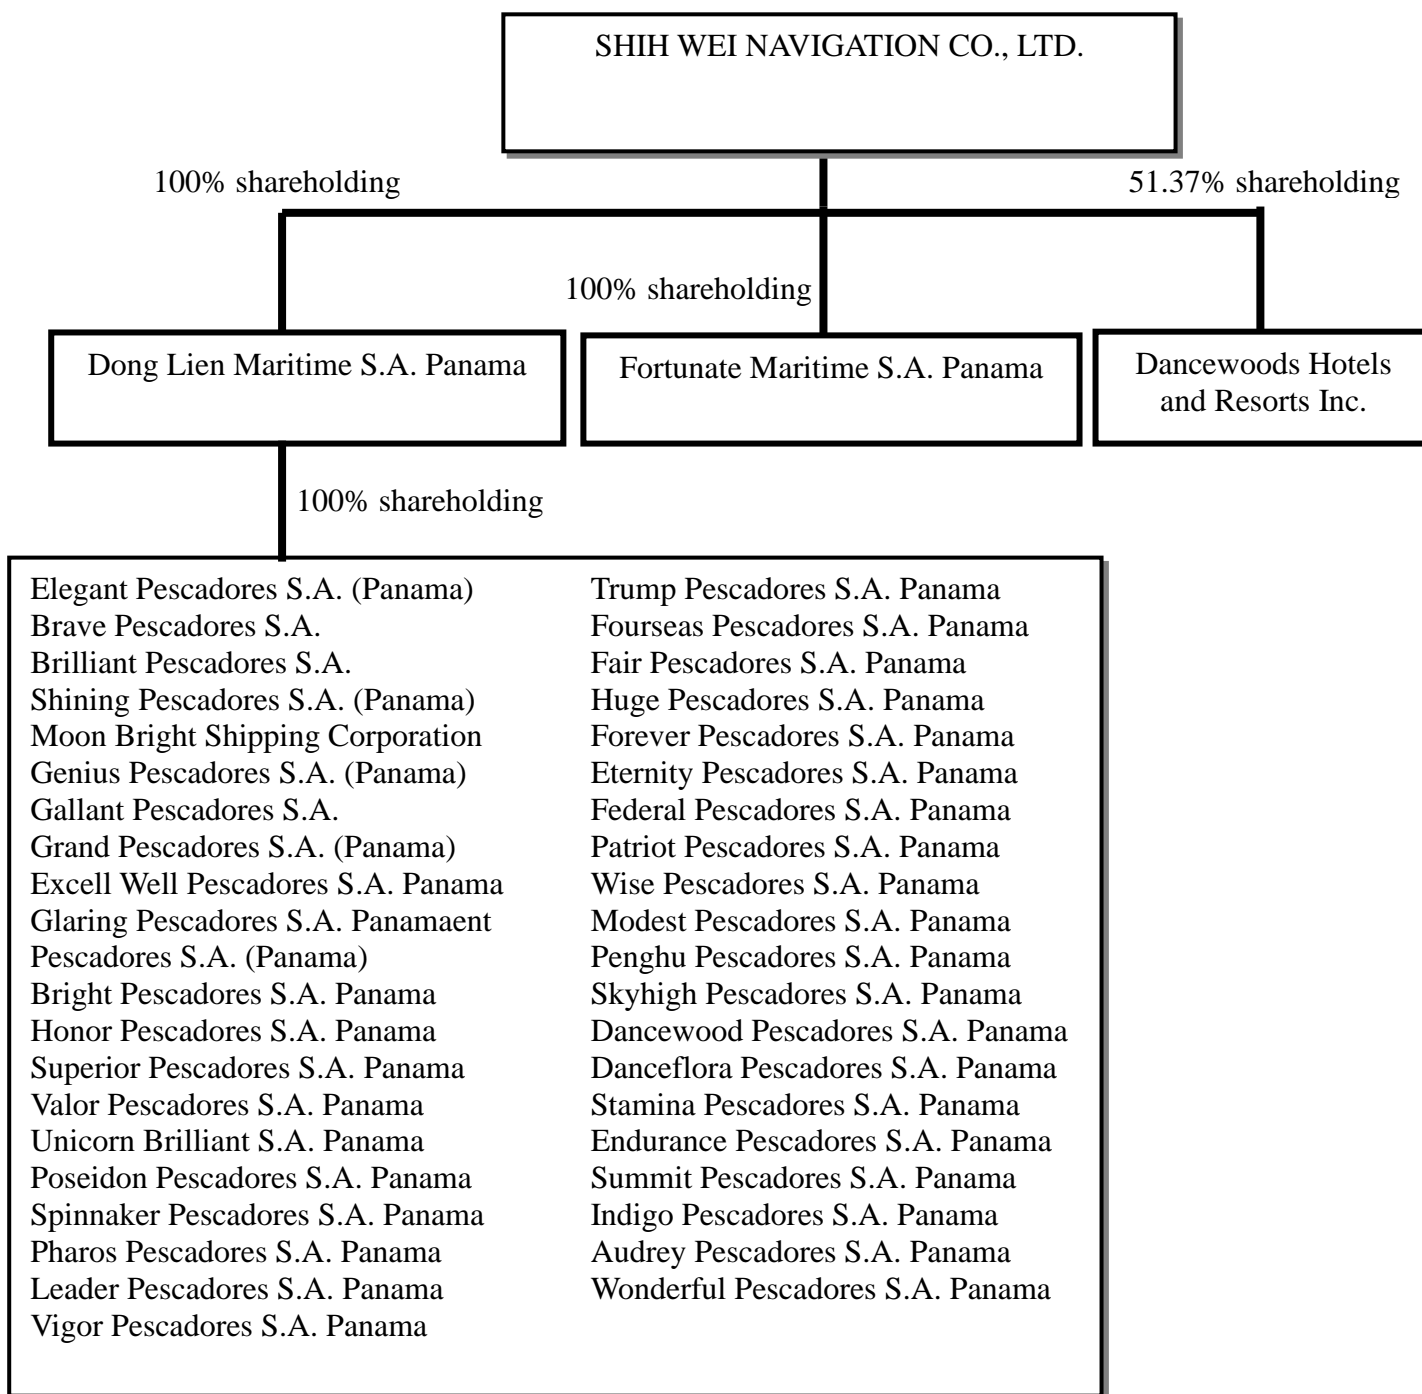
SHIH WEI NAVIGATION CO., LTD.

100% shareholding

51.37% shareholding

100% shareholding

Dong Lien Maritime S.A. Panama

Fortunate Maritime S.A. Panama

Dancewoods Hotels and Resorts Inc.

100% shareholding

Elegant Pescadores S.A. (Panama)
Brave Pescadores S.A.
Brilliant Pescadores S.A.
Shining Pescadores S.A. (Panama)
Moon Bright Shipping Corporation
Genius Pescadores S.A. (Panama)
Gallant Pescadores S.A.
Grand Pescadores S.A. (Panama)
Excell Well Pescadores S.A. Panama
Glaring Pescadores S.A. Panamaent Pescadores S.A. (Panama)
Bright Pescadores S.A. Panama
Honor Pescadores S.A. Panama
Superior Pescadores S.A. Panama
Valor Pescadores S.A. Panama
Unicorn Brilliant S.A. Panama
Poseidon Pescadores S.A. Panama
Spinnaker Pescadores S.A. Panama
Pharos Pescadores S.A. Panama
Leader Pescadores S.A. Panama
Vigor Pescadores S.A. Panama

Trump Pescadores S.A. Panama
Fourseas Pescadores S.A. Panama
Fair Pescadores S.A. Panama
Huge Pescadores S.A. Panama
Forever Pescadores S.A. Panama
Eternity Pescadores S.A. Panama
Federal Pescadores S.A. Panama
Patriot Pescadores S.A. Panama
Wise Pescadores S.A. Panama
Modest Pescadores S.A. Panama
Penghu Pescadores S.A. Panama
Skyhigh Pescadores S.A. Panama
Dancewood Pescadores S.A. Panama
Danceflora Pescadores S.A. Panama
Stamina Pescadores S.A. Panama
Endurance Pescadores S.A. Panama
Summit Pescadores S.A. Panama
Indigo Pescadores S.A. Panama
Audrey Pescadores S.A. Panama
Wonderful Pescadores S.A. Panama